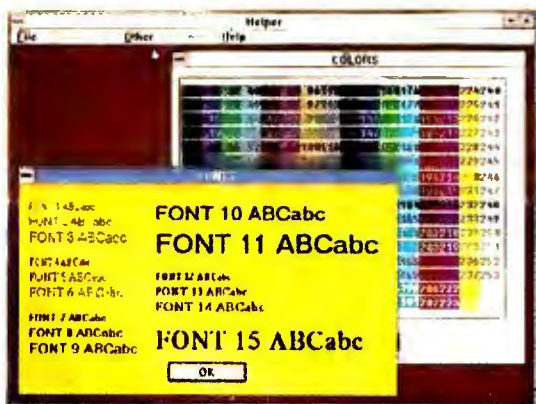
Helper
File Other Help
COLORS
FONT 1 ABCabc
FONT 2 ABCabc
FONT 3 ABCabc
FONT 4 ABCabc
FONT 5 ABCabc
FONT 6 ABCabc
FONT 7 ABCabc
FONT 8 ABCabc
FONT 9 ABCabc
FONT 10 ABCabc
FONT 11 ABCabc
FONT 12 ABCabc
FONT 13 ABCabc
FONT 14 ABCabc
FONT 15 ABCabc
OK